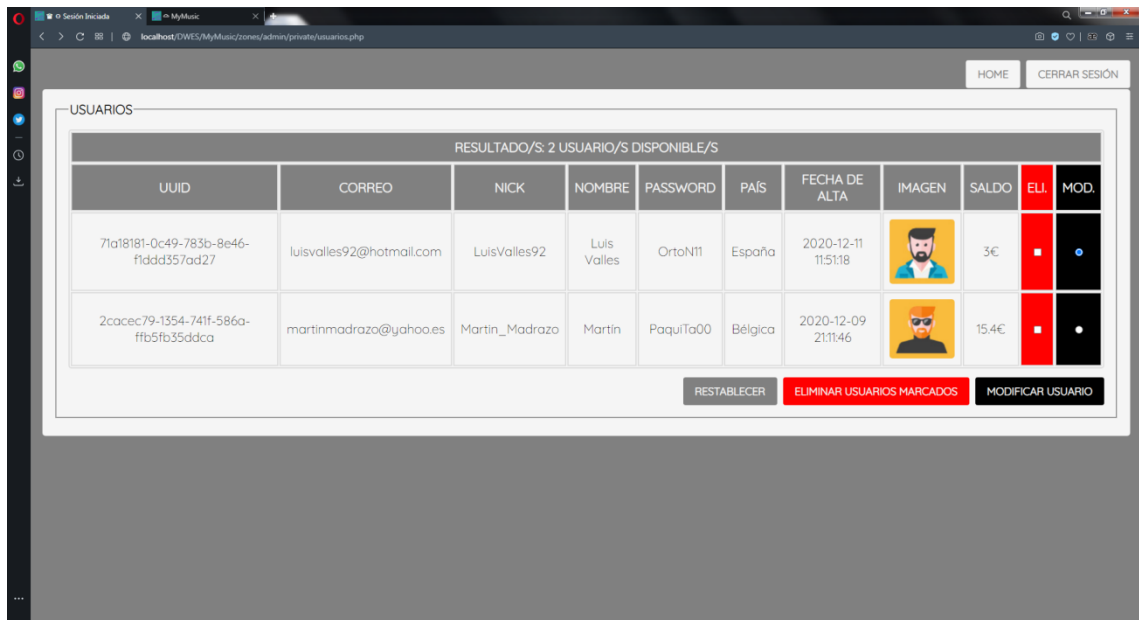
Sesión Iniciada
MyMusic
localhost/DWES/MyMusic/zones/admin/private/usuarios.php

HOME
CERRAR SESIÓN

USUARIOS

| RESULTADO/S: 2 USUARIO/S DISPONIBLE/S | | | | | | | | | | |
|---|---|---|---|---|---|---|---|---|---|---|
| UUID | CORREO | NICK | NOMBRE | PASSWORD | PAÍS | FECHA DE ALTA | IMAGEN | SALDO | ELI. | MOD. |
| 71a18181-0c49-783b-8e46-f1ddd357ad27 | luisvalles92@hotmail.com | LuisValles92 | Luis Valles | OrtoN11 | España | 2020-12-11 11:51:18 | | 3€ | | |
| 2cacec79-1354-741f-586a-ffb5fb35ddca | martinmadrazo@yahoo.es | Martin_Madrazo | Martín | PaquiTa00 | Bélgica | 2020-12-09 21:11:46 | | 15.4€ | | |

RESTABLECER
ELIMINAR USUARIOS MARCADOS
MODIFICAR USUARIO